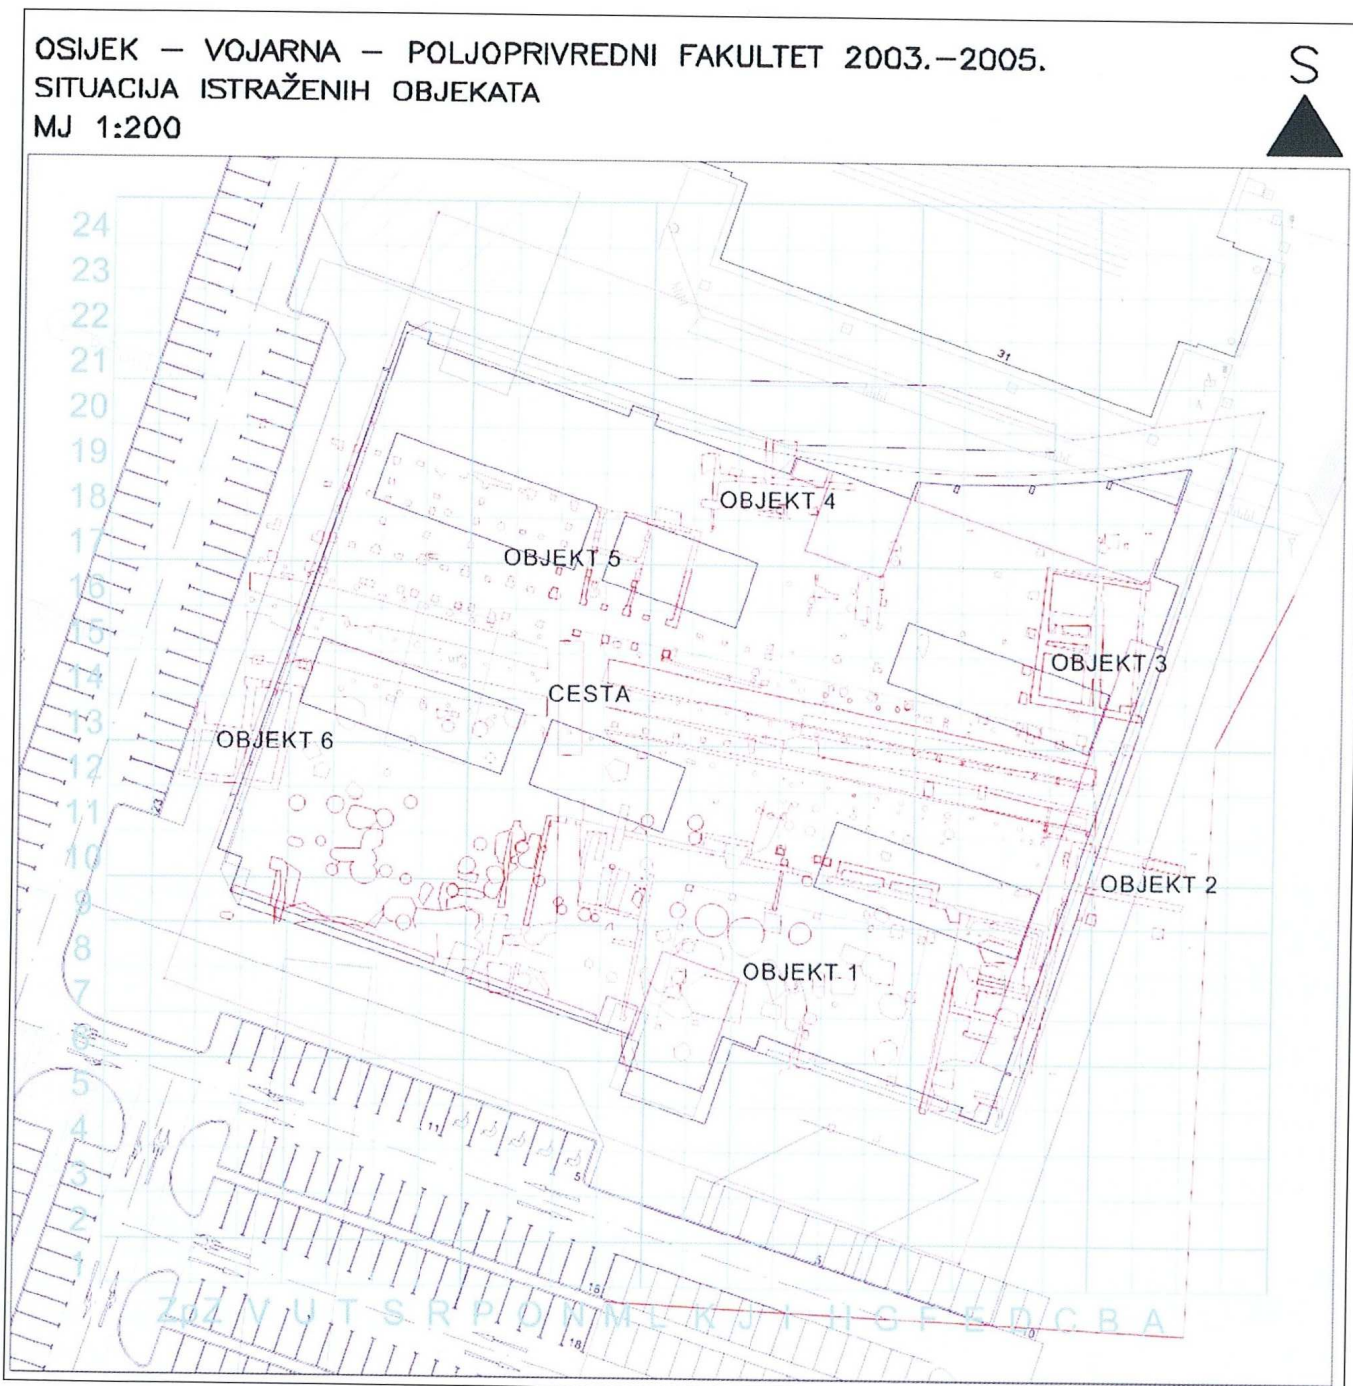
OSIJEK – VOJARNA – POLJOPRIVREDNI FAKULTET 2003.–2005.
SITUACIJA ISTRAŽENIH OBJEKATA
MJ 1:200

S

24
23
22
21
20
19
18
17
16
15
14
13
12
11
10
9
8
7
6
5
4
3
2
1

OBJEKT 4
OBJEKT 5
OBJEKT 3
CESTA
OBJEKT 6
OBJEKT 2
OBJEKT 1

31

Ž Z V U T S R P O N M L K J I H G F E D C B A